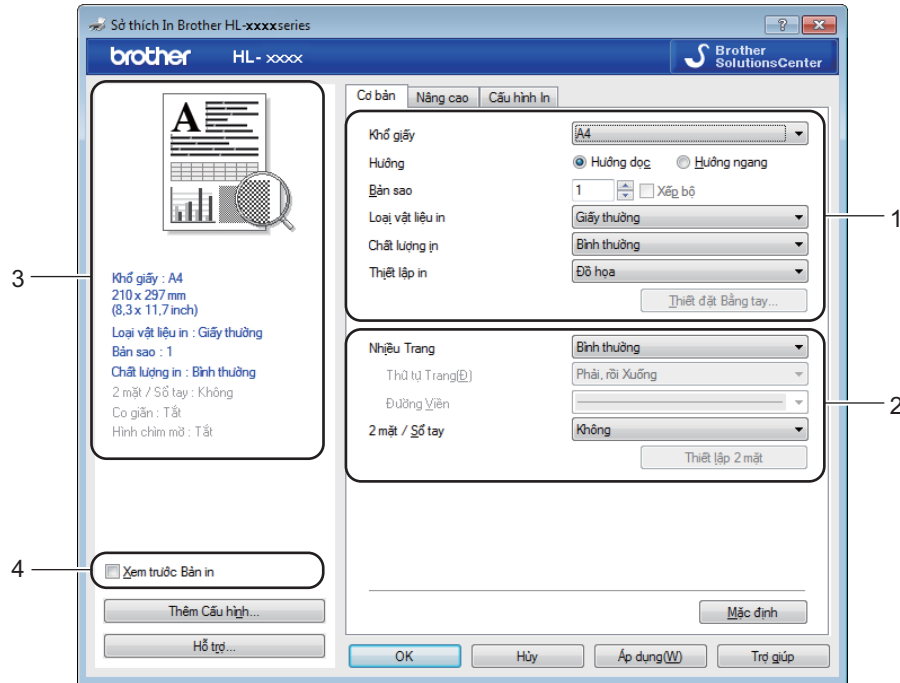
Sở thích In Brother HL-xxxxseries

? X

brother HL- xxxx

Brother SolutionsCenter

Cơ bản | Nâng cao | Cấu hình In

Khổ giấy A4
Hướng Hướng dọc Hướng ngang
Bản sao 1 Xếp bộ
Loại vật liệu in Giấy thường
Chất lượng in Bình thường
Thiết lập in Đồ họa
Thiết đặt Bằng tay...

Nhiều Trang Bình thường
Thứ tự Trang(D) Phải, rồi Xuống
Đường Viền
2 mặt / Sổ tay Không
Thiết lập 2 mặt

Khổ giấy : A4
210 x 297 mm
(8,3 x 11,7 inch)
Loại vật liệu in : Giấy thường
Bản sao : 1
Chất lượng in : Bình thường
2 mặt / Sổ tay : Không
Co giãn : Tắt
Hình chìm mờ : Tắt

Xem trước Bản in

Thêm Cấu hình...

Hỗ trợ...

Mặc định

OK Hủy Áp dụng(W) Trợ giúp

1
2
3
4